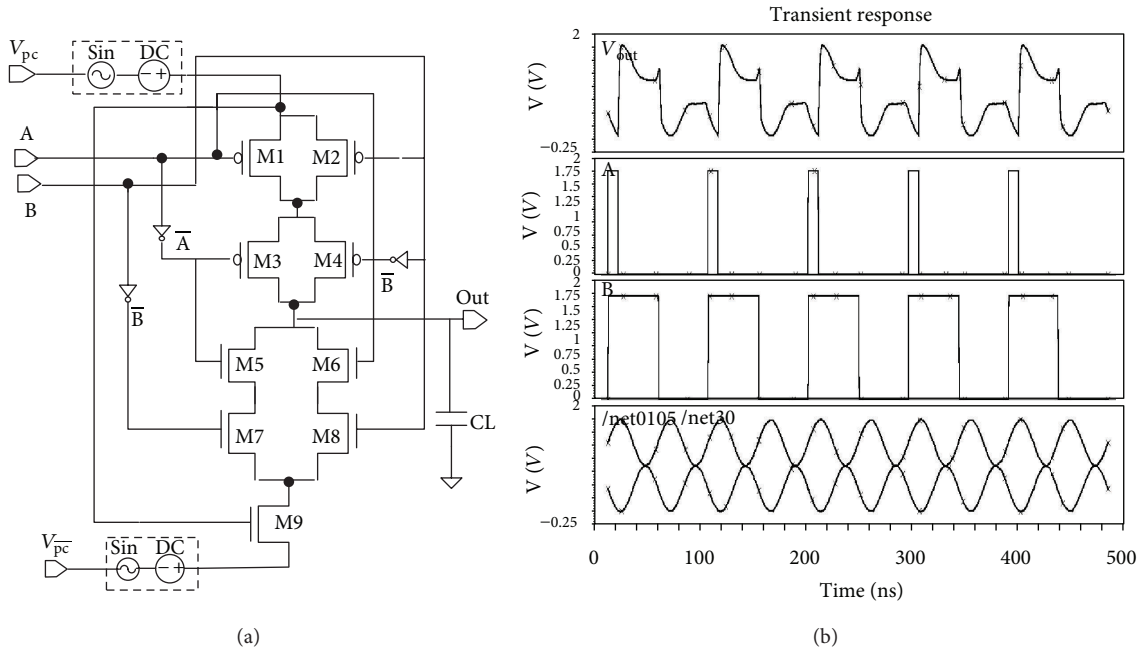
$V_{pc}$ Sin DC − +
A
B
M1 M2
$\overline{A}$
M3 M4
$\overline{B}$
$\overline{B}$
Out
M5 M6
M7 M8
CL
M9
$V_{\overline{pc}}$ Sin DC − +
(a)

Transient response
2 $V_{out}$
V (V)
−0.25
2 A
1.75
1.5
1.25
1
0.75
0.5
0.25
0
V (V)
2 B
1.75
1.5
1.25
1
0.75
0.5
0.25
0
V (V)
2 /net0105 /net30
V (V)
−0.25
0 100 200 300 400 500
Time (ns)
(b)